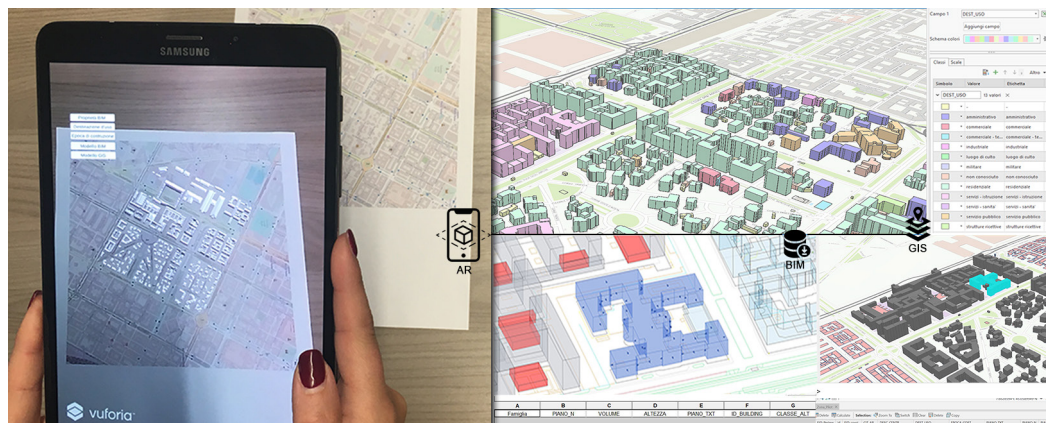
SAMSUNG

Proprietà BIM
Destinazione d'uso
Epoca di costruzione
Modello BIM
Modello GIS

vuforia

AR

BIM

GIS

Campo 1 DEST_USO
Aggiungi campo
Schema colori
Classi Scale
Altro
Simbolo Valore Etichetta
DEST_USO 13 valori
amministrativo amministrativo
commerciale commerciale
commerciale - tu... commerciale - tu...
industriale industriale
luogo di culto luogo di culto
militare militare
non conosciuto non conosciuto
residenziale residenziale
servizi - istruzione servizi - istruzione
servizi - sanità servizi - sanità
servizio pubblico servizio pubblico
strutture ricettive strutture ricettive

| A | B | C | D | E | F | G |
|---|---|---|---|---|---|---|
| Famiglia | PIANO_N | VOLUME | ALTEZZA | PIANO_TXT | ID_BUILDING | CLASSE_ALT |